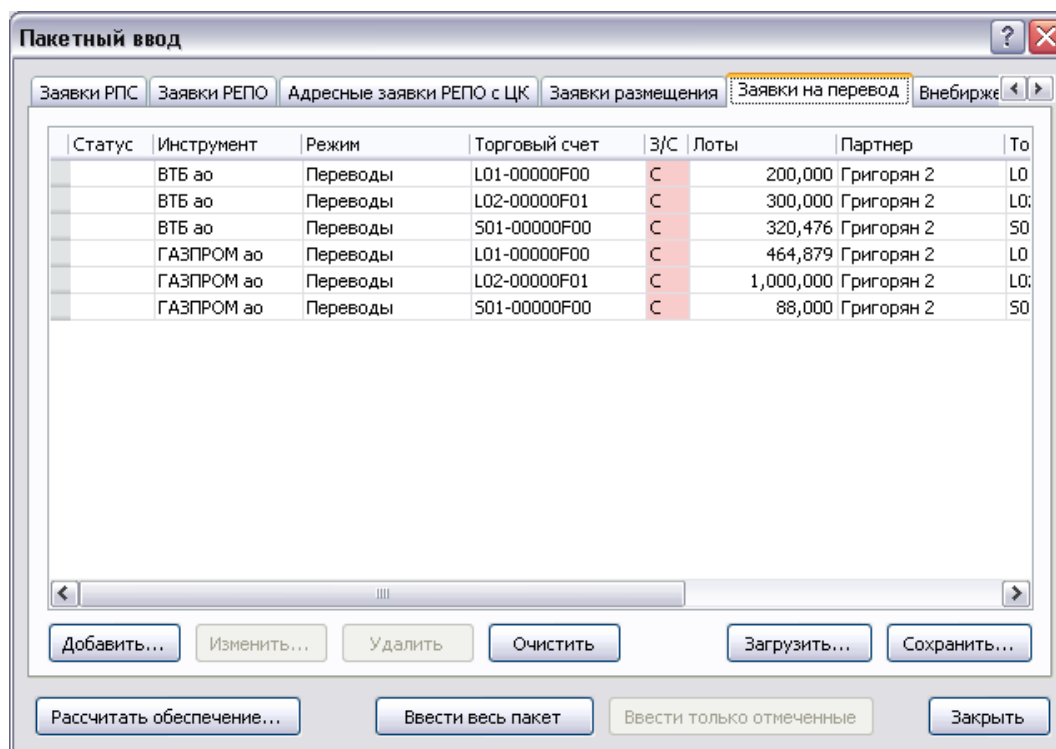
Пакетный ввод

Заявки РПС | Заявки РЕПО | Адресные заявки РЕПО с ЦК | Заявки размещения | Заявки на перевод | Внебирже

| Статус | Инструмент | Режим | Торговый счет | З/С | Лоты | Партнер | То |
|---|---|---|---|---|---|---|---|
| | ВТБ ао | Переводы | L01-00000F00 | С | 200,000 | Григорян 2 | L0 |
| | ВТБ ао | Переводы | L02-00000F01 | С | 300,000 | Григорян 2 | L0 |
| | ВТБ ао | Переводы | S01-00000F00 | С | 320,476 | Григорян 2 | S0 |
| | ГАЗПРОМ ао | Переводы | L01-00000F00 | С | 464,879 | Григорян 2 | L0 |
| | ГАЗПРОМ ао | Переводы | L02-00000F01 | С | 1,000,000 | Григорян 2 | L0 |
| | ГАЗПРОМ ао | Переводы | S01-00000F00 | С | 88,000 | Григорян 2 | S0 |

Добавить... | Изменить... | Удалить | Очистить | Загрузить... | Сохранить...

Рассчитать обеспечение... | Ввести весь пакет | Ввести только отмеченные | Закрыть